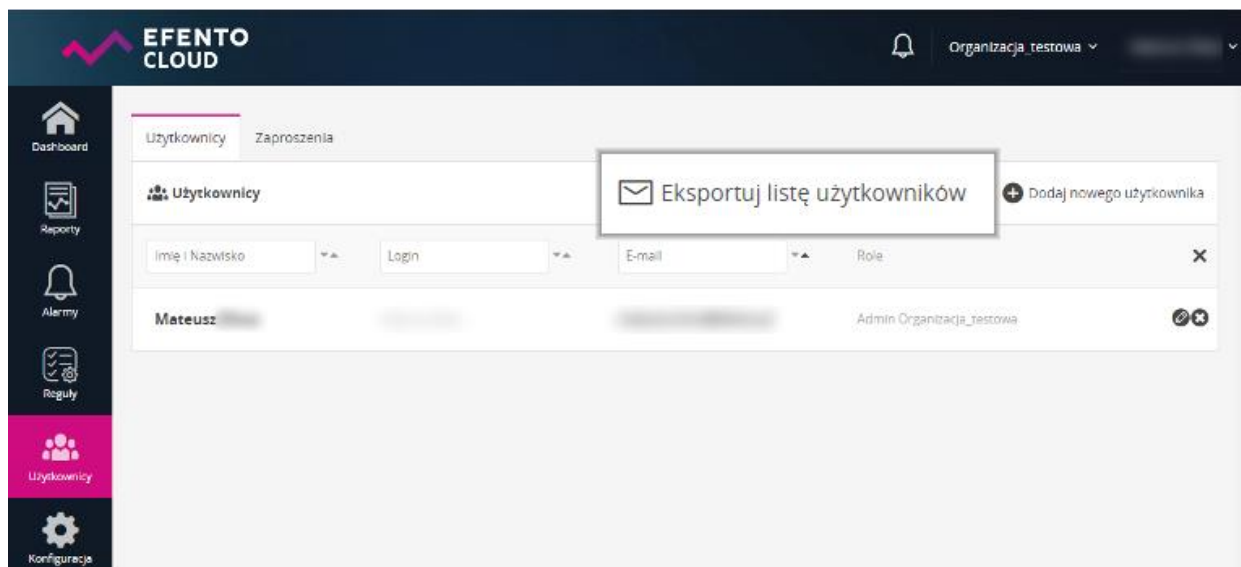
EFENTO CLOUD

Organizacja_testowa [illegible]

Dashboard
Reporty
Alarmy
Reguły
Użytkownicy
Konfiguracja

Użytkownicy Zaproszenia

Użytkownicy

Eksportuj listę użytkowników

Dodaj nowego użytkownika

| Imię i Nazwisko | Login | E-mail | Role | × |
|---|---|---|---|---|
| Mateusz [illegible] | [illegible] | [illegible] | Admin Organizacja_testowa | |